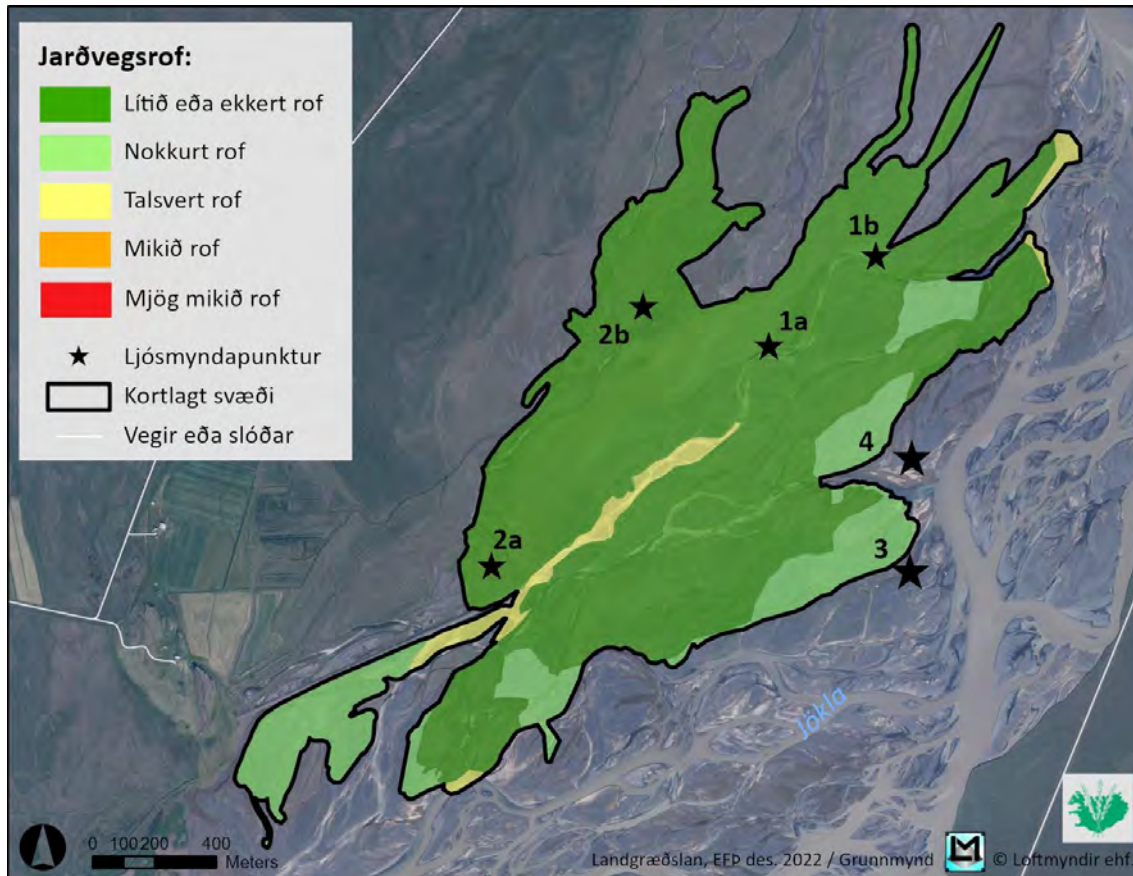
Jarðvegsrof:
Lítið eða ekkert rof
Nokkurt rof
Talsvert rof
Mikið rof
Mjög mikið rof
Ljósmyndapunktur
Kortlagt svæði
Vegir eða slóðar

1b
2b
1a
4
2a
3
Jökla

0 100200 400
Meters

Landgræðslan, EFÞ des. 2022 / Grunnmynd © Loftmyndir ehf.